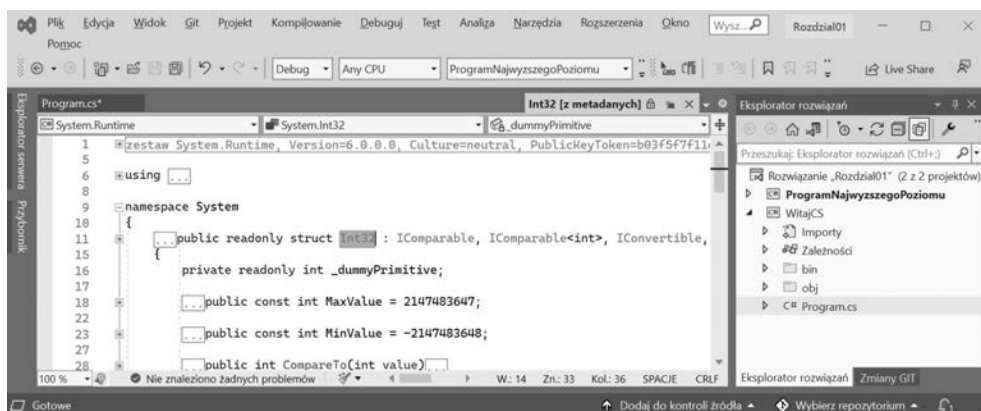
Plik Edycja Widok Git Projekt Kompilowanie Debuguj Test Analiza Narzędzia Rozszerzenia Okno Wysz... Rozdzial01
Pomoc

Debug Any CPU ProgramNajwyzszegoPoziomu Live Share

Eksplorator serwera Przybornik

Program.cs* Int32 [z metadanych]

System.Runtime System.Int32 _dummyPrimitive

1 zestaw System.Runtime, Version=6.0.0.0, Culture=neutral, PublicKeyToken=b03f5f7f11
5
6 using ...
8
9 namespace System
10 {
11 ...public readonly struct Int32 : IComparable, IComparable<int>, IConvertible,
15 {
16 private readonly int _dummyPrimitive;
17
18 ...public const int MaxValue = 2147483647;
22
23 ...public const int MinValue = -2147483648;
27
28 ...public int CompareTo(int value)...

100 % Nie znaleziono żadnych problemów W.: 14 Zn.: 33 Kol.: 36 SPACJE CRLF

Eksplorator rozwiązań
Przeszukaj: Eksplorator rozwiązań (Ctrl+;)
Rozwiązanie „Rozdzial01" (2 z 2 projektów)
ProgramNajwyzszegoPoziomu
WitajCS
Importy
Zależności
bin
obj
C# Program.cs

Eksplorator rozwiązań Zmiany GIT

Gotowe Dodaj do kontroli źródła Wybierz repozytorium